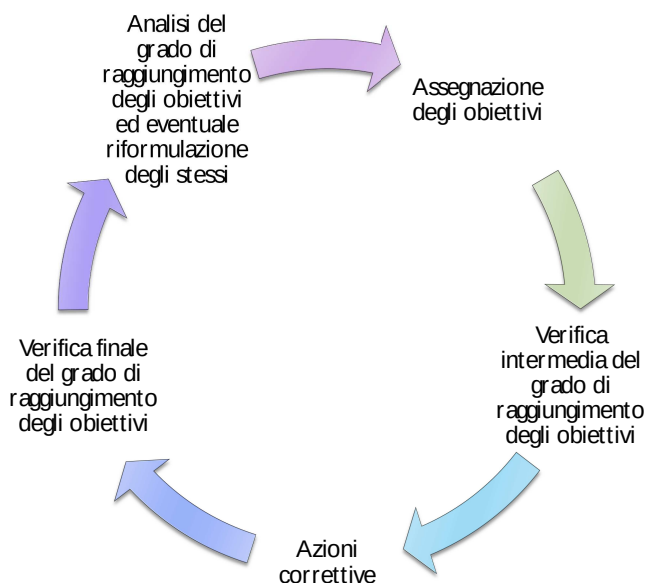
Analisi del grado di raggiungimento degli obiettivi ed eventuale riformulazione degli stessi

Assegnazione degli obiettivi

Verifica intermedia del grado di raggiungimento degli obiettivi

Azioni correttive

Verifica finale del grado di raggiungimento degli obiettivi